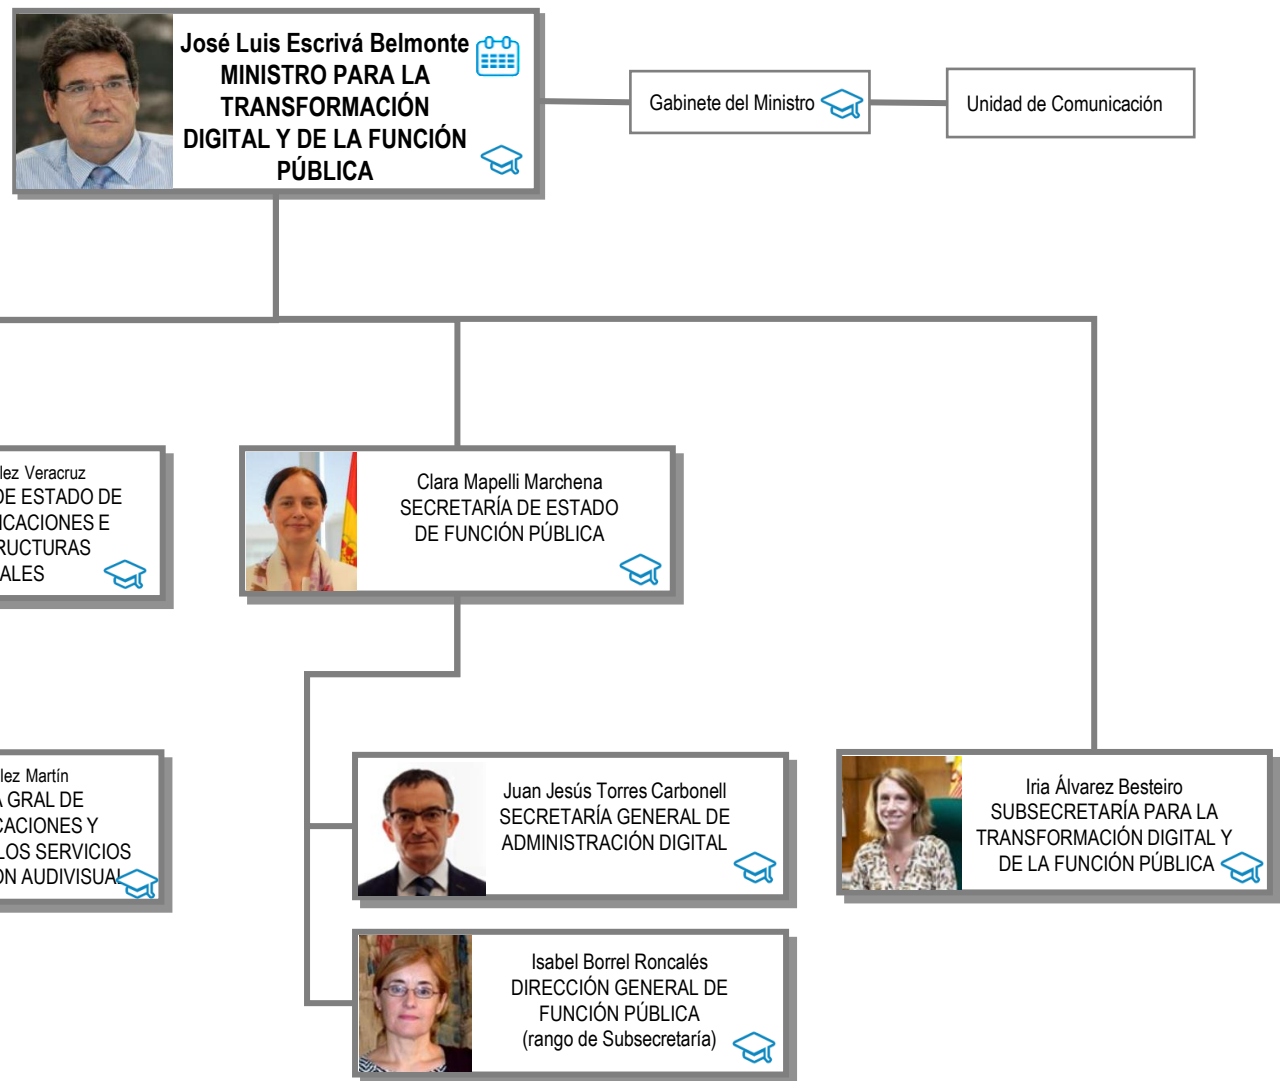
José Luis Escrivá Belmonte
MINISTRO PARA LA TRANSFORMACIÓN DIGITAL Y DE LA FUNCIÓN PÚBLICA

Gabinete del Ministro

Unidad de Comunicación

lez Veracruz
DE ESTADO DE
ICACIONES E
RUCTURAS
ALES

Clara Mapelli Marchena
SECRETARÍA DE ESTADO DE FUNCIÓN PÚBLICA

lez Martín
GRAL DE
CACIONES Y
LOS SERVICIOS
ON AUDIVISUAL

Juan Jesús Torres Carbonell
SECRETARÍA GENERAL DE ADMINISTRACIÓN DIGITAL

Iria Álvarez Besteiro
SUBSECRETARÍA PARA LA TRANSFORMACIÓN DIGITAL Y DE LA FUNCIÓN PÚBLICA

Isabel Borrel Roncalés
DIRECCIÓN GENERAL DE FUNCIÓN PÚBLICA
(rango de Subsecretaría)